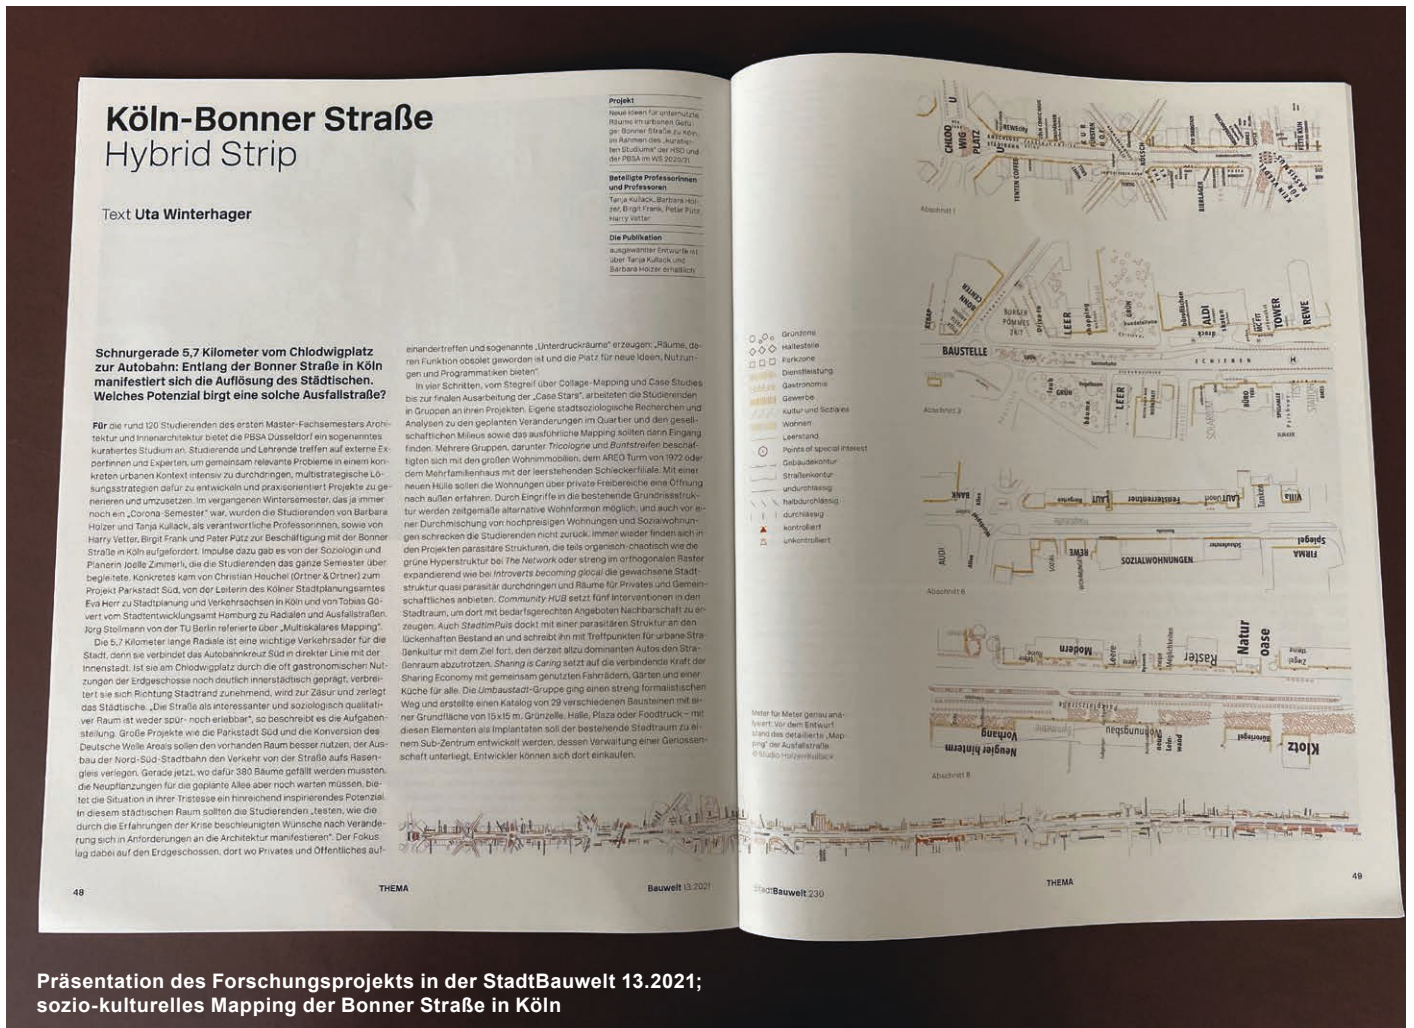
Köln-Bonner Straße
Hybrid Strip

Text Uta Winterhager

Projekt
Neue Ideen für untenutzte Räume im urbanen Gefüge: Bonner Straße zu Köln, im Rahmen des „kuratierten Studiums" der HSD und der PBSA im WS 2020/21

Beteiligte Professorinnen und Professoren
Tanja Kullack, Barbara Holzer, Birgit Frank, Peter Pütz, Harry Vetter

Die Publikation
ausgewählter Entwürfe ist über Tanja Kullack und Barbara Holzer erhältlich

Schnurgerade 5,7 Kilometer vom Chlodwigplatz zur Autobahn: Entlang der Bonner Straße in Köln manifestiert sich die Auflösung des Städtischen. Welches Potenzial birgt eine solche Ausfallstraße?

Für die rund 120 Studierenden des ersten Master-Fachsemesters Architektur und Innenarchitektur bietet die PBSA Düsseldorf ein sogenanntes kuratiertes Studium an. Studierende und Lehrende treffen auf externe Expertinnen und Experten, um gemeinsam relevante Probleme in einem konkreten urbanen Kontext intensiv zu durchdringen, multistrategische Lösungsstrategien dafür zu entwickeln und praxisorientiert Projekte zu generieren und umzusetzen. Im vergangenen Wintersemester, das ja immer noch ein „Corona-Semester" war, wurden die Studierenden von Barbara Holzer und Tanja Kullack, als verantwortliche Professorinnen, sowie von Harry Vetter, Birgit Frank und Peter Pütz zur Beschäftigung mit der Bonner Straße in Köln aufgefordert. Impulse dazu gab es von der Soziologin und Planerin Joelle Zimmerli, die die Studierenden das ganze Semester über begleitete. Konkretes kam von Christian Heuchel (Ortner & Ortner) zum Projekt Parkstadt Süd, von der Leiterin des Kölner Stadtplanungsamtes Eva Herr zu Stadtplanung und Verkehrsachsen in Köln und von Tobias Gövert vom Stadtentwicklungsamt Hamburg zu Radialen und Ausfallstraßen. Jörg Stollmann von der TU Berlin referierte über „Multiskalares Mapping".
Die 5,7 Kilometer lange Radiale ist eine wichtige Verkehrsader für die Stadt, denn sie verbindet das Autobahnkreuz Süd in direkter Linie mit der Innenstadt. Ist sie am Chlodwigplatz durch die oft gastronomischen Nutzungen der Erdgeschosse noch deutlich innerstädtisch geprägt, verbreitert sie sich Richtung Stadtrand zunehmend, wird zur Zäsur und zerlegt das Städtische. „Die Straße als interessanter und soziologisch qualitativer Raum ist weder spür- noch erlebbar", so beschreibt es die Aufgabenstellung. Große Projekte wie die Parkstadt Süd und die Konversion des Deutsche Welle Areals sollen den vorhanden Raum besser nutzen, der Ausbau der Nord-Süd-Stadtbahn den Verkehr von der Straße aufs Rasengleis verlegen. Gerade jetzt, wo dafür 380 Bäume gefällt werden mussten, die Neupflanzungen für die geplante Allee aber noch warten müssen, bietet die Situation in ihrer Tristesse ein hinreichend inspirierendes Potenzial. In diesem städtischen Raum sollten die Studierenden „testen, wie die durch die Erfahrungen der Krise beschleunigten Wünsche nach Veränderung sich in Anforderungen an die Architektur manifestieren". Der Fokus lag dabei auf den Erdgeschossen, dort wo Privates und Öffentliches aufeinandertreffen und sogenannte „Unterdruckräume" erzeugen: „Räume, deren Funktion obsolet geworden ist und die Platz für neue Ideen, Nutzungen und Programmatiken bieten".
In vier Schritten, vom Stegreif über Collage-Mapping und Case Studies bis zur finalen Ausarbeitung der „Case Stars", arbeiteten die Studierenden in Gruppen an ihren Projekten. Eigene stadtsoziologische Recherchen und Analysen zu den geplanten Veränderungen im Quartier und den gesellschaftlichen Milieus sowie das ausführliche Mapping sollten dann Eingang finden. Mehrere Gruppen, darunter Tricologne und Buntstreifen beschäftigten sich mit dem großen Wohnimmobilien, dem AREO Turm von 1972 oder dem Mehrfamilienhaus mit der leerstehenden Schleckerfiliale. Mit einer neuen Hülle sollen die Wohnungen über private Freibereiche eine Öffnung nach außen erfahren. Durch Eingriffe in die bestehende Grundrissstruktur werden zeitgemäße alternative Wohnformen möglich, und auch vor einer Durchmischung von hochpreisigen Wohnungen und Sozialwohnungen schrecken die Studierenden nicht zurück. Immer wieder finden sich in den Projekten parasitäre Strukturen, die teils organisch-chaotisch wie die grüne Hyperstruktur bei The Network oder streng im orthogonalen Raster expandierend wie bei Introverts becoming glocal die gewachsene Stadtstruktur quasi parasitär durchdringen und Räume für Privates und Gemeinschaftliches anbieten. Community HUB setzt fünf Interventionen in den Stadtraum, um dort mit bedarfsgerechten Angeboten Nachbarschaft zu erzeugen. Auch StadtimPuls dockt mit einer parasitären Struktur an den lückenhaften Bestand an und schreibt ihn mit Treffpunkten für urbane Straßenkultur mit dem Ziel fort, den derzeit allzu dominanten Autos den Straßenraum abzutrotzen. Sharing is Caring setzt auf die verbindende Kraft der Sharing Economy mit gemeinsam genutzten Fahrrädern, Gärten und einer Küche für alle. Die Umbaustadt-Gruppe ging einen streng formalistischen Weg und erstellte einen Katalog von 29 verschiedenen Bausteinen mit einer Grundfläche von 15x15 m. Grünzelle, Halle, Plaza oder Foodtruck – mit diesen Elementen als Implantaten soll der bestehende Stadtraum zu einem Sub-Zentrum entwickelt werden, dessen Verwaltung einer Genossenschaft unterliegt. Entwickler können sich dort einkaufen.

48 THEMA Bauwelt 13.2021

Grünzone
Haltestelle
Parkzone
Dienstleistung
Gastronomie
Gewerbe
Kultur und Soziales
Wohnen
Leerstand
Points of special interest
Gebäudekontur
Straßenkontur
undurchlässig
halbdurchlässig
durchlässig
kontrolliert
unkontrolliert

Meter für Meter genau analysiert: Vor dem Entwurf stand das detaillierte „Mapping" der Ausfallstraße
© Studio Holzer/Kullack

CHLODWIG PLATZ
Abschnitt 1
BAUSTELLE
BURGER POMMES 24/7
LEER
ALDI
TOWER
REWE
Abschnitt 3
BANK
SOZIALWOHNUNGEN
FIRMA
Spiegel
Abschnitt 6
Modern
Raster
Natur oase
Neugier hinterm Vorhang
Klotz
Abschnitt 8

StadtBauwelt 230 THEMA 49

Präsentation des Forschungsprojekts in der StadtBauwelt 13.2021; sozio-kulturelles Mapping der Bonner Straße in Köln